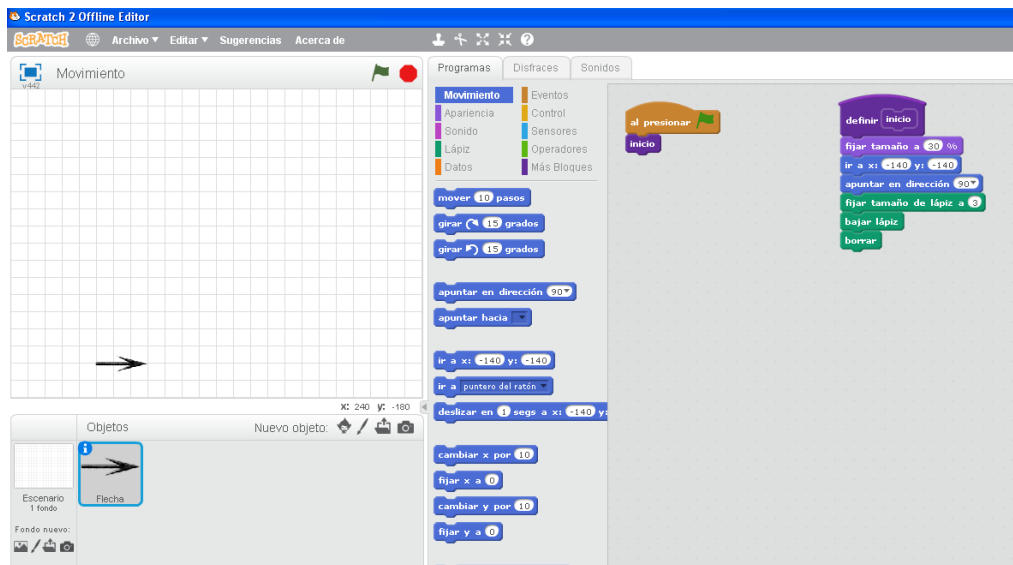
Scratch 2 Offline Editor

SCRATCH Archivo ▾ Editar ▾ Sugerencias Acerca de

Movimiento
v442

x: 240 y: -180

Objetos
Nuevo objeto:

Escenario
1 fondo

Fondo nuevo:

Flecha

Programas Disfraces Sonidos

Movimiento
Apariencia
Sonido
Lápiz
Datos
Eventos
Control
Sensores
Operadores
Más Bloques

mover 10 pasos
girar 15 grados
girar 15 grados
apuntar en dirección 90▾
apuntar hacia ▾
ir a x: -140 y: -140
ir a puntero del ratón ▾
deslizar en 1 segs a x: -140 y:
cambiar x por 10
fijar x a 0
cambiar y por 10
fijar y a 0

al presionar
inicio

definir inicio
fijar tamaño a 30 %
ir a x: -140 y: -140
apuntar en dirección 90▾
fijar tamaño de lápiz a 3
bajar lápiz
borrar